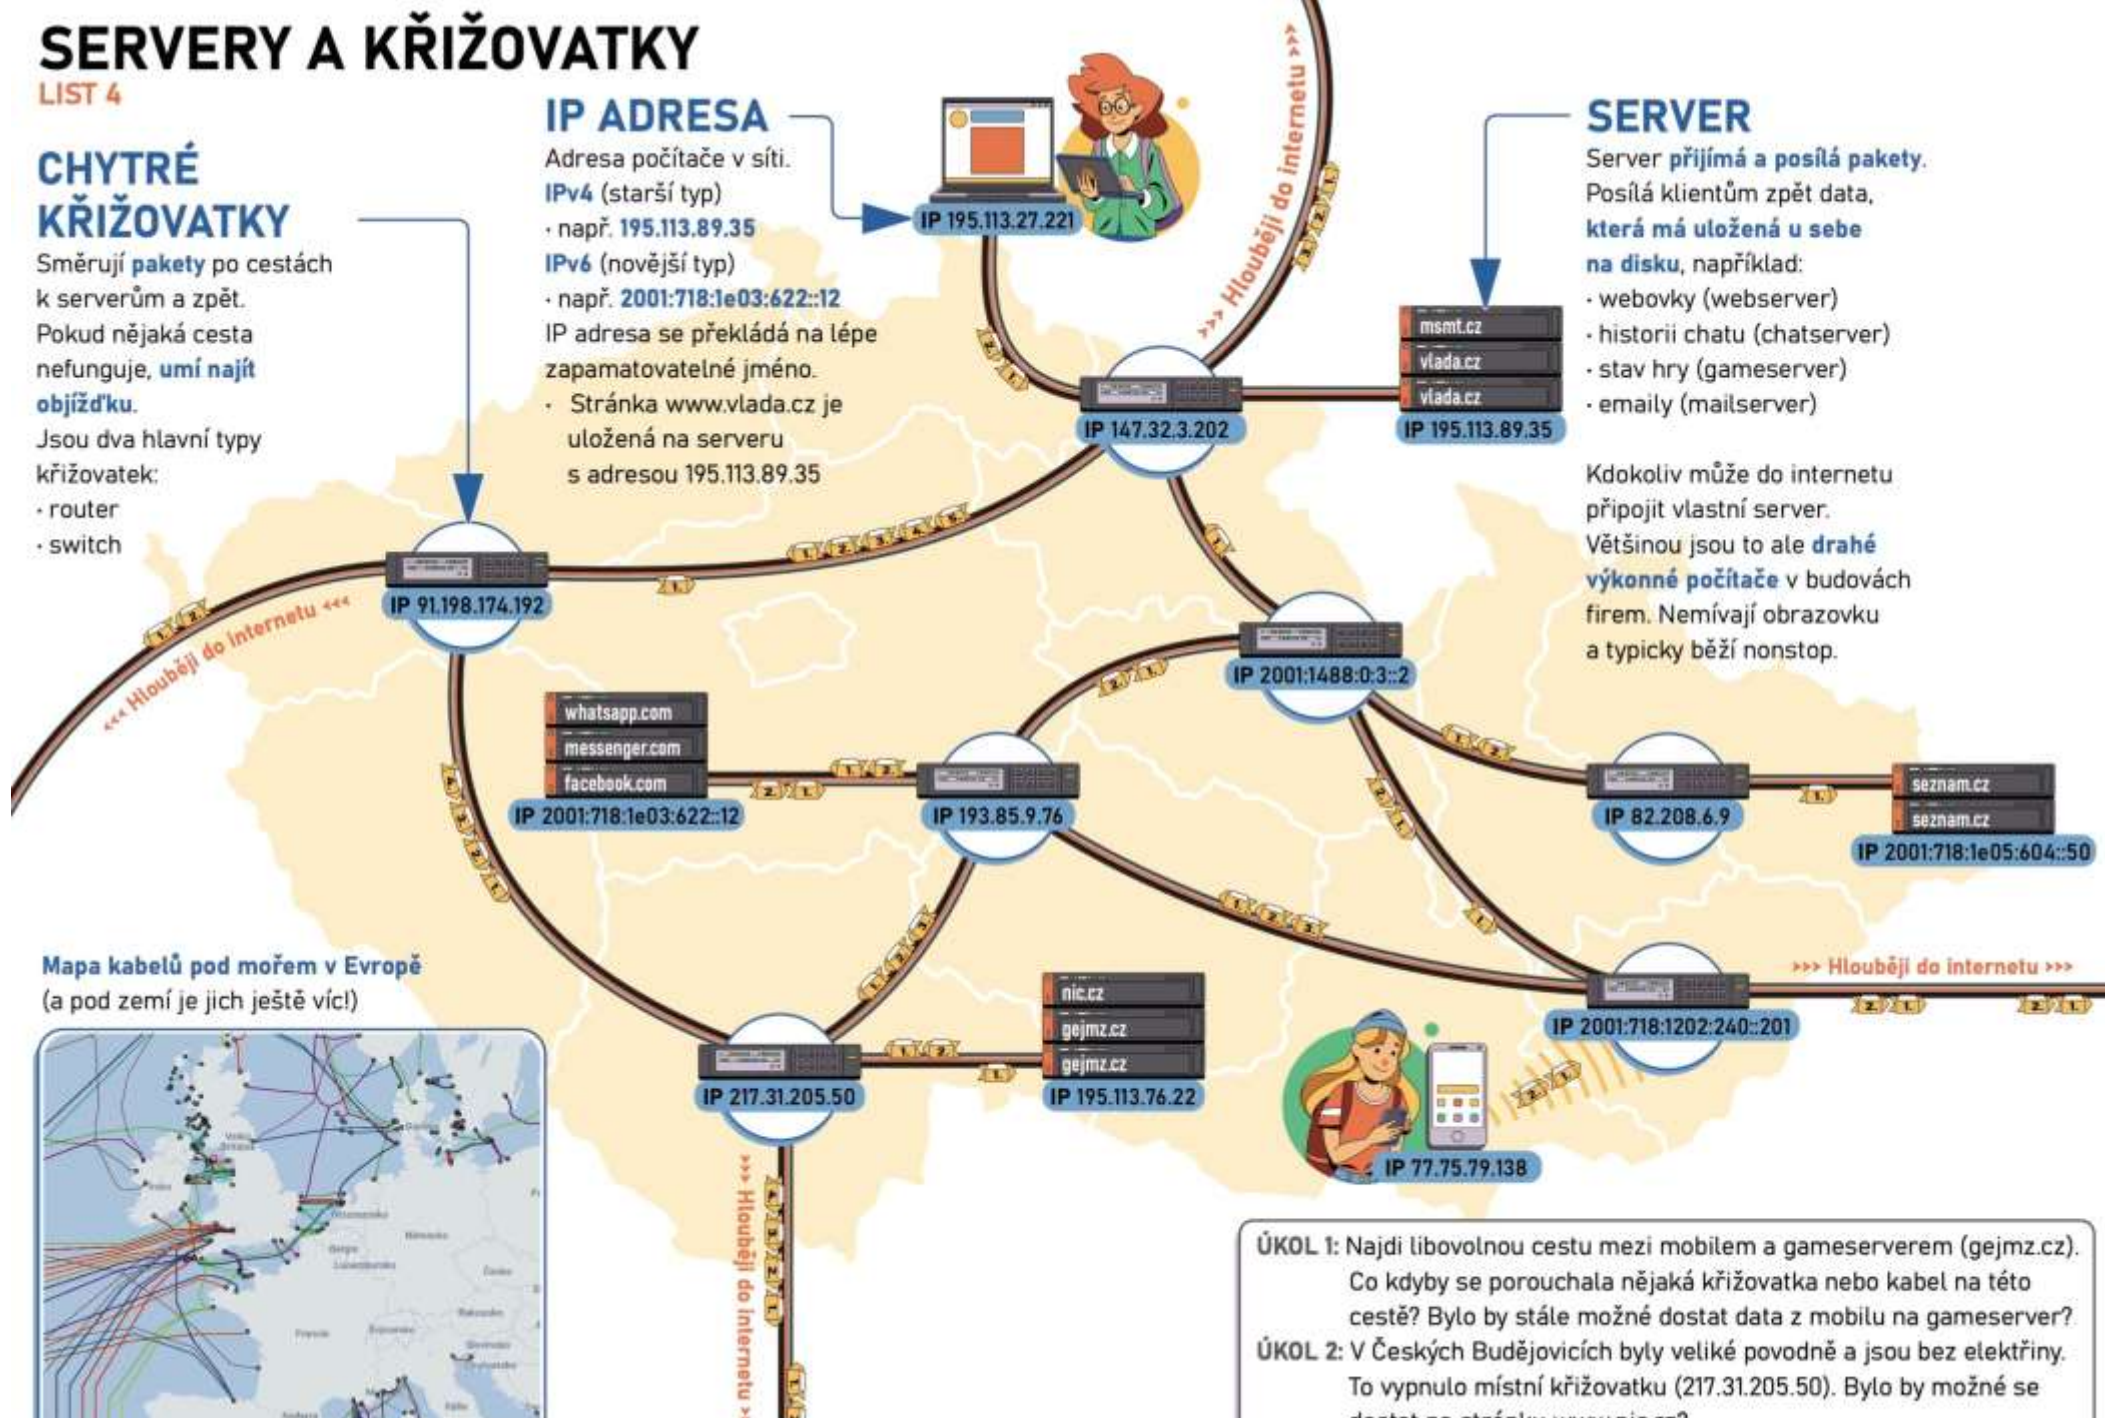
SERVERY A KŘIŽOVATKY
LIST 4

CHYTRÉ KŘIŽOVATKY
Směrují pakety po cestách k serverům a zpět.
Pokud nějaká cesta nefunguje, umí najít objížďku.
Jsou dva hlavní typy křižovatek:
· router
· switch

IP ADRESA
Adresa počítače v síti.
IPv4 (starší typ)
· např. 195.113.89.35
IPv6 (novější typ)
· např. 2001:718:1e03:622::12
IP adresa se překládá na lépe zapamatovatelné jméno.
· Stránka www.vlada.cz je uložená na serveru s adresou 195.113.89.35

SERVER
Server přijímá a posílá pakety.
Posílá klientům zpět data, která má uložená u sebe na disku, například:
· webovky (webserver)
· historii chatu (chatserver)
· stav hry (gameserver)
· emaily (mailserver)

Kdokoliv může do internetu připojit vlastní server.
Většinou jsou to ale drahé výkonné počítače v budovách firem. Nemívají obrazovku a typicky běží nonstop.

IP 195.113.27.221
>>> Hlouběji do internetu >>>
msmt.cz
vlada.cz
vlada.cz
IP 195.113.89.35
IP 147.32.3.202
IP 91.198.174.192
<<< Hlouběji do internetu <<<
IP 2001:1488:0:3::2
whatsapp.com
messenger.com
facebook.com
IP 2001:718:1e03:622::12
IP 193.85.9.76
IP 82.208.6.9
seznam.cz
seznam.cz
IP 2001:718:1e05:604::50
>>> Hlouběji do internetu >>>
IP 2001:718:1202:240::201
nic.cz
gejmz.cz
gejmz.cz
IP 195.113.76.22
IP 217.31.205.50
IP 77.75.79.138
>>> Hlouběji do internetu >>>

Mapa kabelů pod mořem v Evropě
(a pod zemí je jich ještě víc!)

ÚKOL 1: Najdi libovolnou cestu mezi mobilem a gameserverem (gejmz.cz). Co kdyby se porouchala nějaká křižovatka nebo kabel na této cestě? Bylo by stále možné dostat data z mobilu na gameserver?
ÚKOL 2: V Českých Budějovicích byly veliké povodně a jsou bez elektřiny. To vypnulo místní křižovatku (217.31.205.50). Bylo by možné se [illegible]